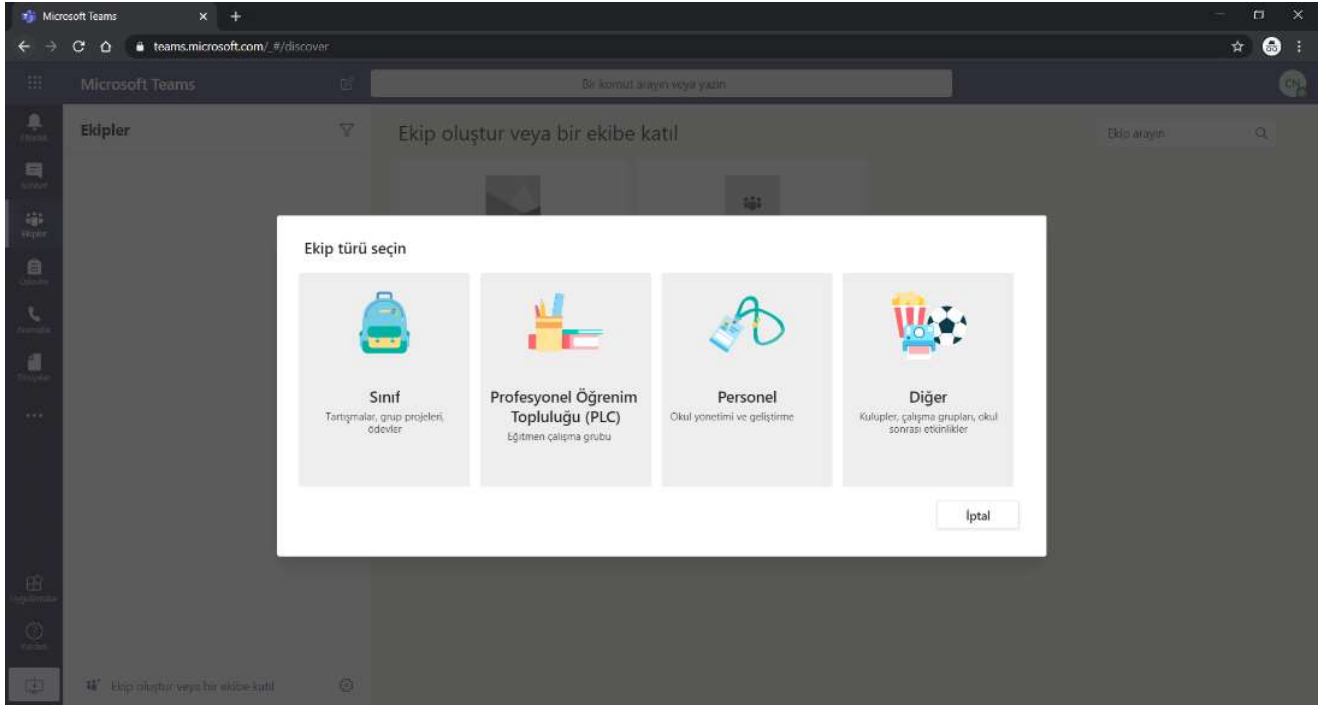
Microsoft Teams

teams.microsoft.com/_#/discover

Microsoft Teams

Bir komut arayın veya yazın

CN

Etkinlik

Sohbet

Ekipler

Ödevler

Aramalar

Dosyalar

...

Uygulamalar

Yardım

Ekipler

Ekip oluştur veya bir ekibe katıl

Ekip arayın

Ekip türü seçin

Sınıf
Tartışmalar, grup projeleri, ödevler

Profesyonel Öğrenim Topluluğu (PLC)
Eğitmen çalışma grubu

Personel
Okul yönetimi ve geliştirme

Diğer
Kulupler, çalışma grupları, okul sonrası etkinlikler

İptal

Ekip oluştur veya bir ekibe katıl